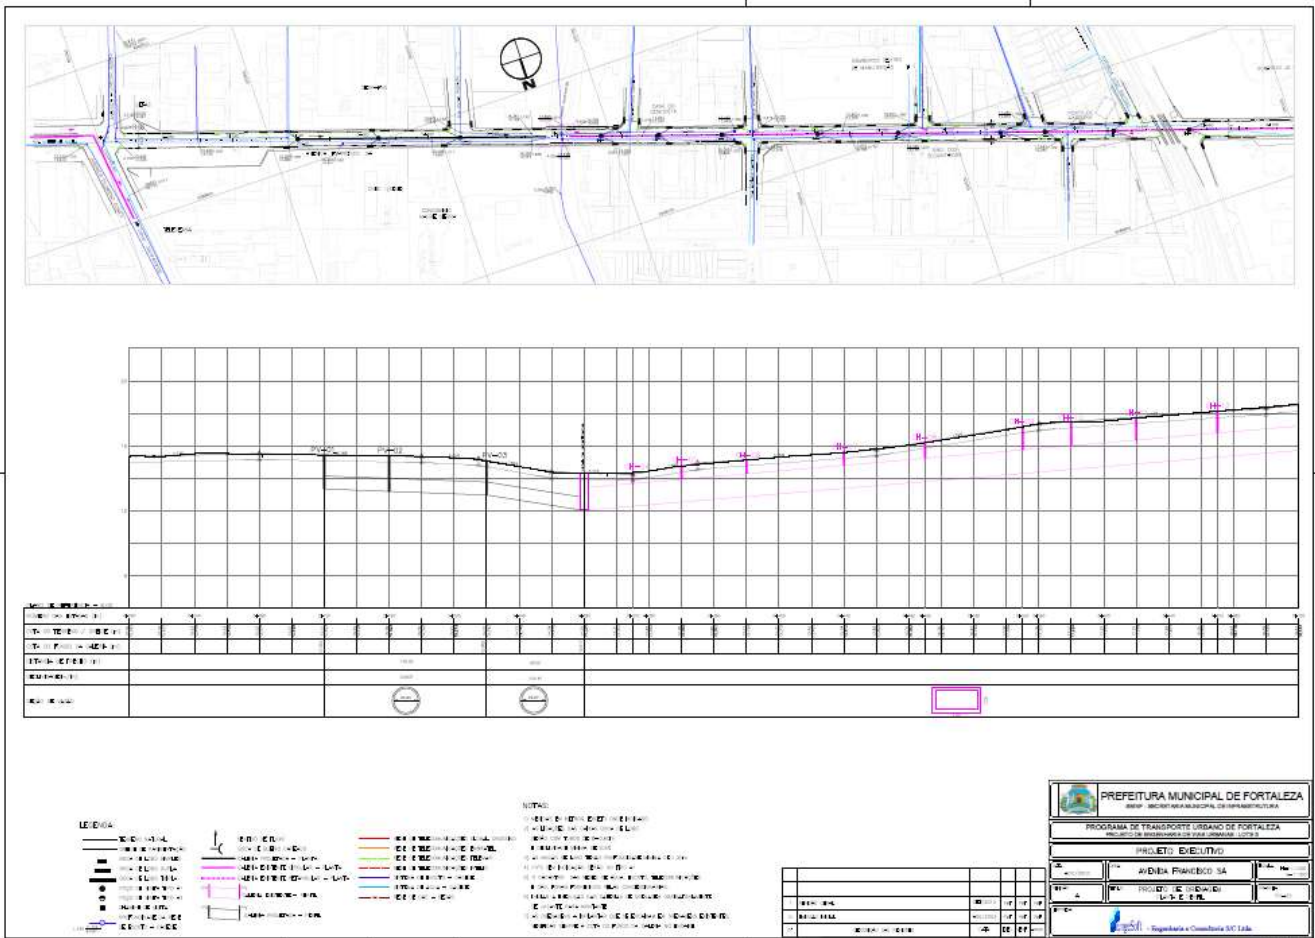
PV-01
PV-02
PV-03

LEGENDA

NOTAS:

PREFEITURA MUNICIPAL DE FORTALEZA
SEINF - SECRETARIA MUNICIPAL DE INFRAESTRUTURA

PROGRAMA DE TRANSPORTE URBANO DE FORTALEZA
PROJETO DE MELHORAMENTO DE VIAS URBANAS - LOTE 3

PROJETO EXECUTIVO

AVENIDA FRANCISCO SÁ

PROJETO DE DRENAGEM
PLANTA E PERFIL

Engenharia e Consultoria S/C Ltda.